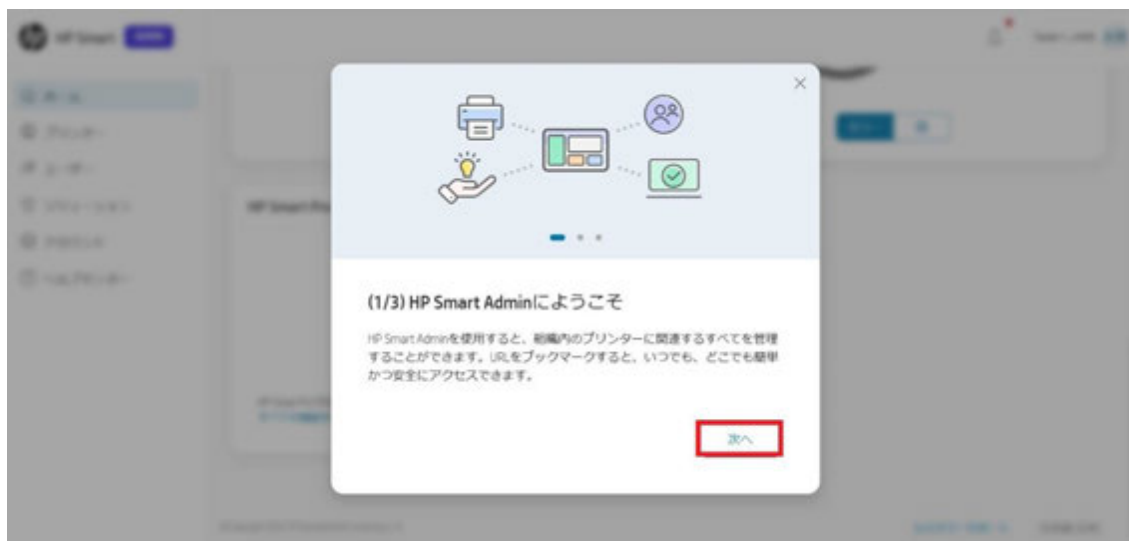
HP Smart

ホーム
プリンター
ユーザー
ソリューション
アカウント
ヘルプセンター

HP Smart Pro

(1/3) HP Smart Adminにようこそ

HP Smart Adminを使用すると、組織内のプリンターに関連するすべてを管理することができます。URLをブックマークすると、いつでも、どこでも簡単かつ安全にアクセスできます。

次へ